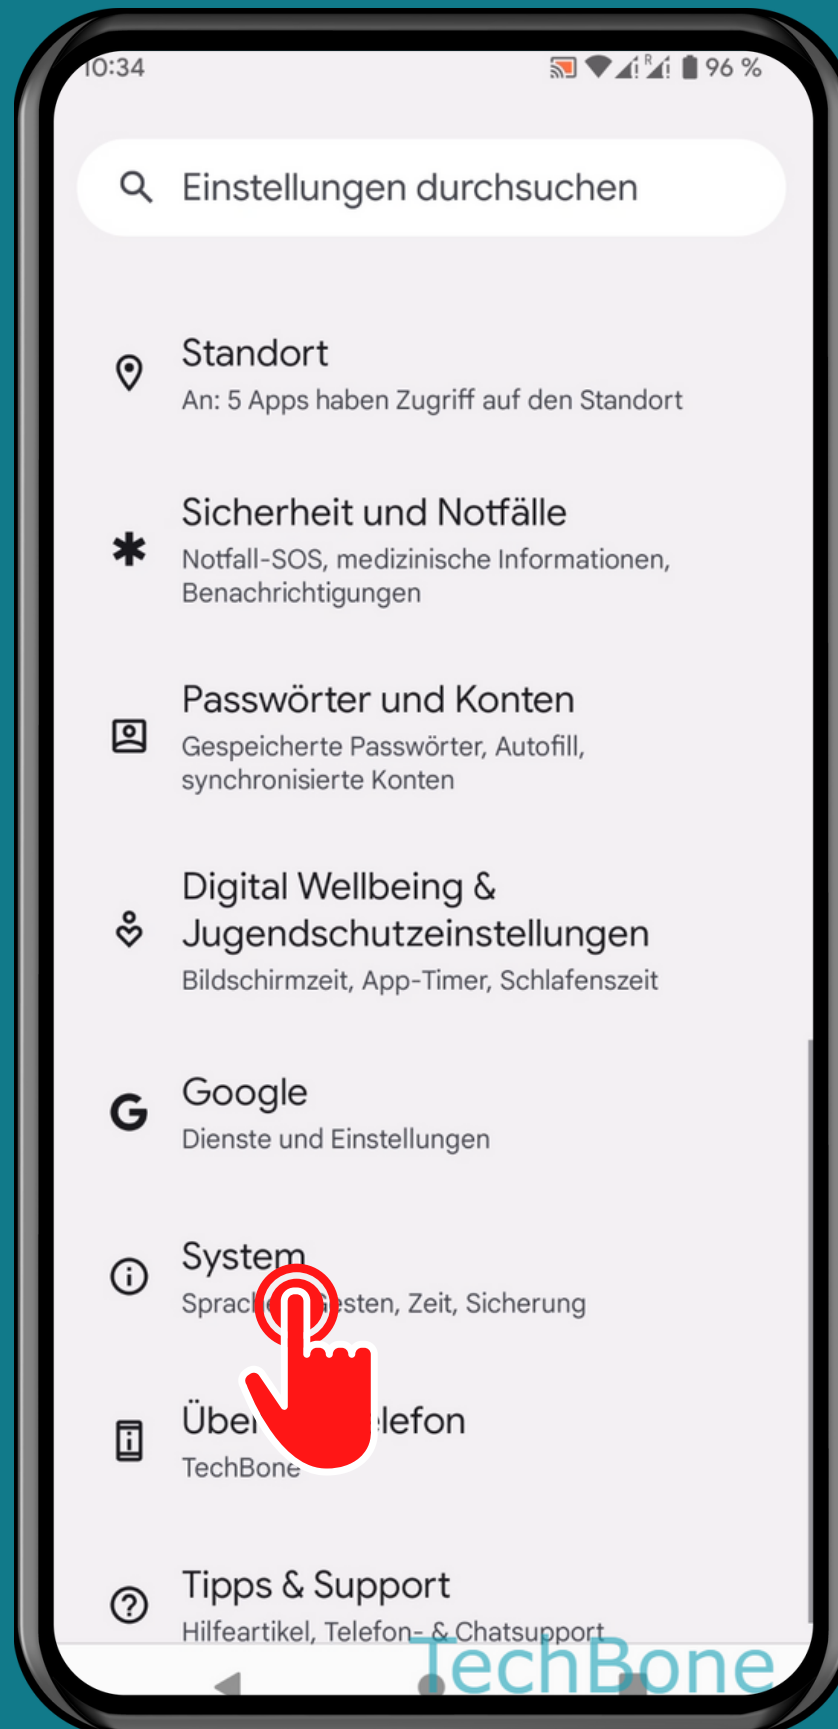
10:34
96 %

Einstellungen durchsuchen

Standort
An: 5 Apps haben Zugriff auf den Standort

Sicherheit und Notfälle
Notfall-SOS, medizinische Informationen, Benachrichtigungen

Passwörter und Konten
Gespeicherte Passwörter, Autofill, synchronisierte Konten

Digital Wellbeing & Jugendschutzeinstellungen
Bildschirmzeit, App-Timer, Schlafenszeit

Google
Dienste und Einstellungen

System
Sprac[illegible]sten, Zeit, Sicherung

Übe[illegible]lefon
TechBone

Tipps & Support
Hilfeartikel, Telefon- & Chatsupport

TechBone